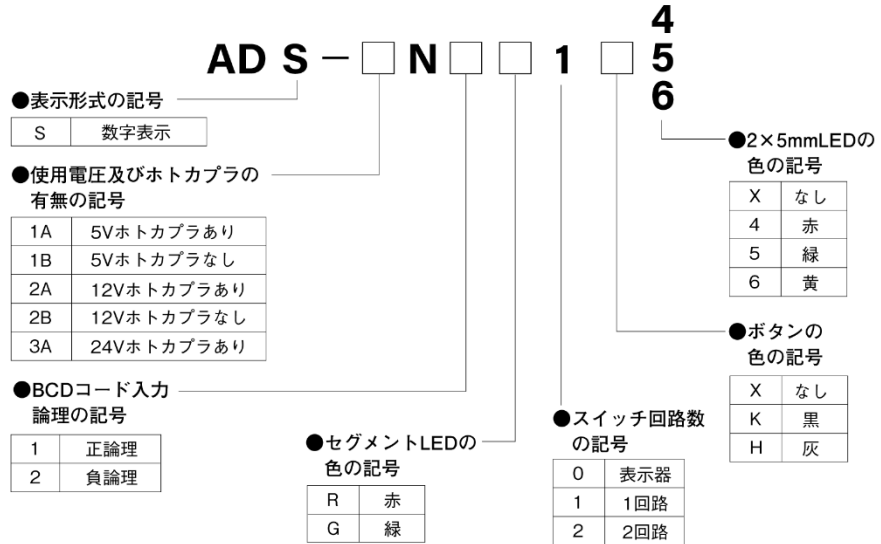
4
AD S − □ N □ □ 1 □ 5
6

●表示形式の記号

| S | 数字表示 |
|---|---|

●使用電圧及びホトカプラの有無の記号

| 1A | 5Vホトカプラあり |
|---|---|
| 1B | 5Vホトカプラなし |
| 2A | 12Vホトカプラあり |
| 2B | 12Vホトカプラなし |
| 3A | 24Vホトカプラあり |

●BCDコード入力論理の記号

| 1 | 正論理 |
|---|---|
| 2 | 負論理 |

●セグメントLEDの色の記号

| R | 赤 |
|---|---|
| G | 緑 |

●スイッチ回路数の記号

| 0 | 表示器 |
|---|---|
| 1 | 1回路 |
| 2 | 2回路 |

●2×5mmLEDの色の記号

| X | なし |
|---|---|
| 4 | 赤 |
| 5 | 緑 |
| 6 | 黄 |

●ボタンの色の記号

| X | なし |
|---|---|
| K | 黒 |
| H | 灰 |